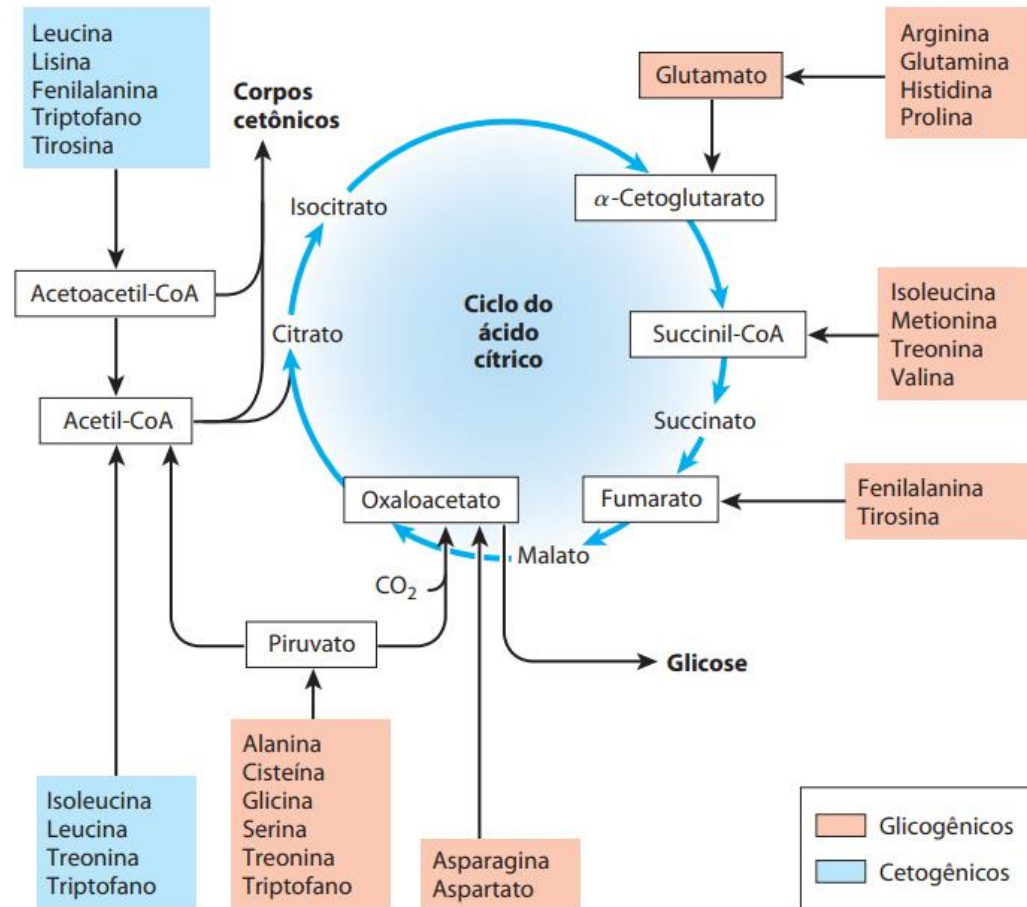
Leucina
Lisina
Fenilalanina
Triptofano
Tirosina

Corpos cetônicos

Glutamato

Arginina
Glutamina
Histidina
Prolina

Isocitrato

$\alpha$-Cetoglutarato

Acetoacetil-CoA

Ciclo do ácido cítrico

Citrato

Succinil-CoA

Isoleucina
Metionina
Treonina
Valina

Acetil-CoA

Succinato

Oxaloacetato

Fumarato

Fenilalanina
Tirosina

Malato

$CO_2$

Piruvato

Glicose

Alanina
Cisteína
Glicina
Serina
Treonina
Triptofano

Isoleucina
Leucina
Treonina
Triptofano

Asparagina
Aspartato

Glicogênicos
Cetogênicos